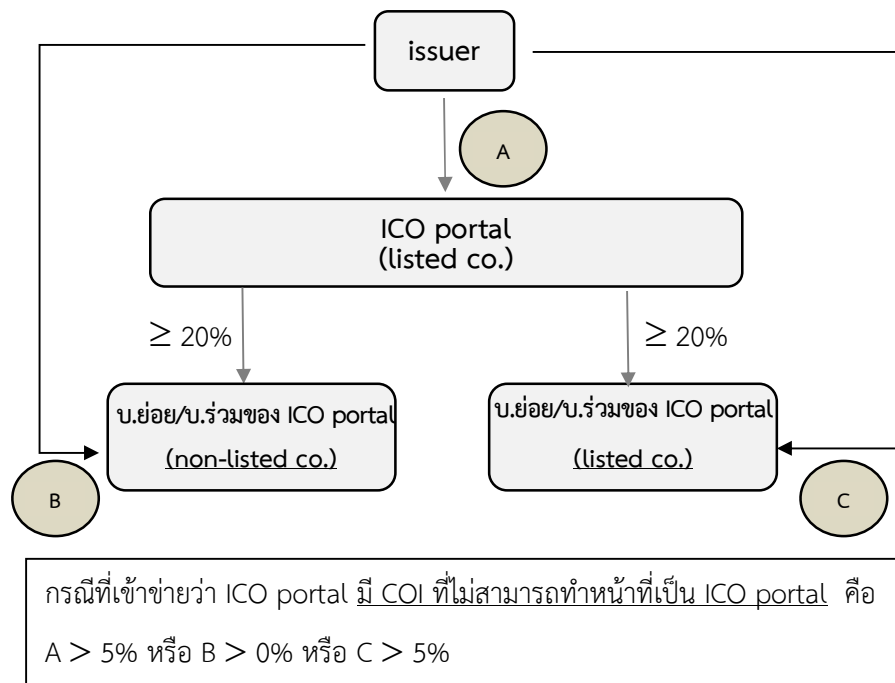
issuer

A

ICO portal
(listed co.)

$\geq$ 20%

$\geq$ 20%

บ.ย่อย/บ.ร่วมของ ICO portal
(non-listed co.)

บ.ย่อย/บ.ร่วมของ ICO portal
(listed co.)

B

C

กรณีที่เข้าข่ายว่า ICO portal มี COI ที่ไม่สามารถทำหน้าที่เป็น ICO portal คือ A > 5% หรือ B > 0% หรือ C > 5%